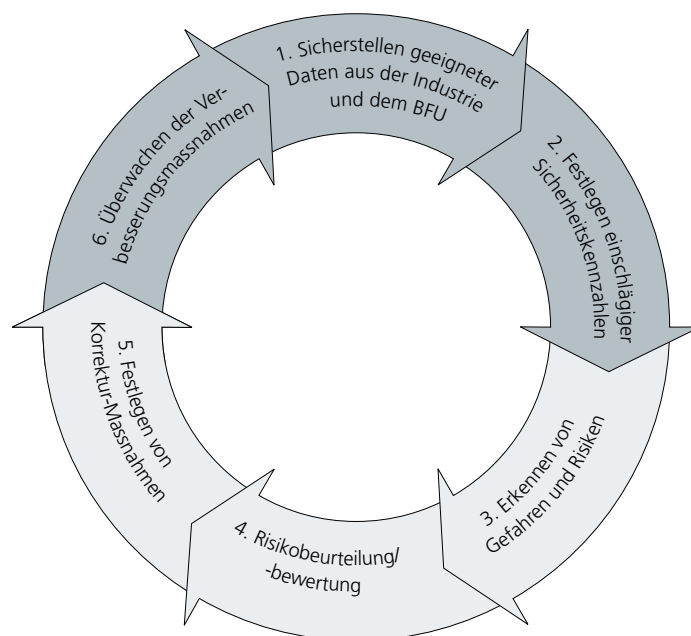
1. Sicherstellen geeigneter Daten aus der Industrie und dem BFU

2. Festlegen einschlägiger Sicherheitskennzahlen

3. Erkennen von Gefahren und Risiken

4. Risikobeurteilung/ -bewertung

5. Festlegen von Korrektur-Massnahmen

6. Überwachen der Verbesserungsmassnahmen